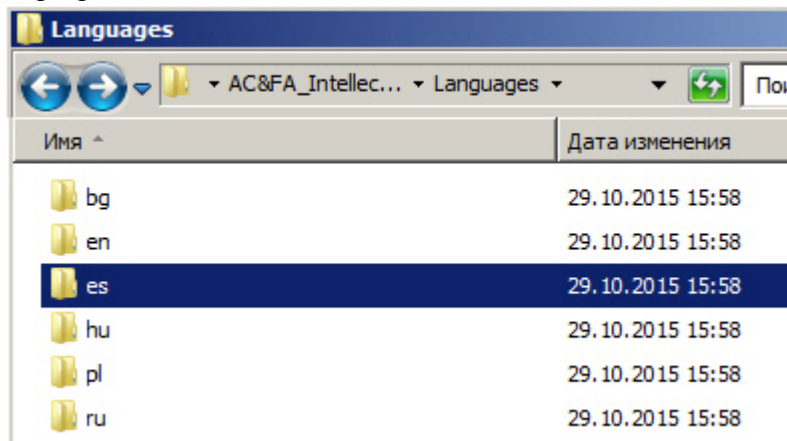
Languages

AC&FA_Intellec... ▸ Languages ▸

Пои

| Имя | Дата изменения |
|---|---|
| bg | 29.10.2015 15:58 |
| en | 29.10.2015 15:58 |
| es | 29.10.2015 15:58 |
| hu | 29.10.2015 15:58 |
| pl | 29.10.2015 15:58 |
| ru | 29.10.2015 15:58 |